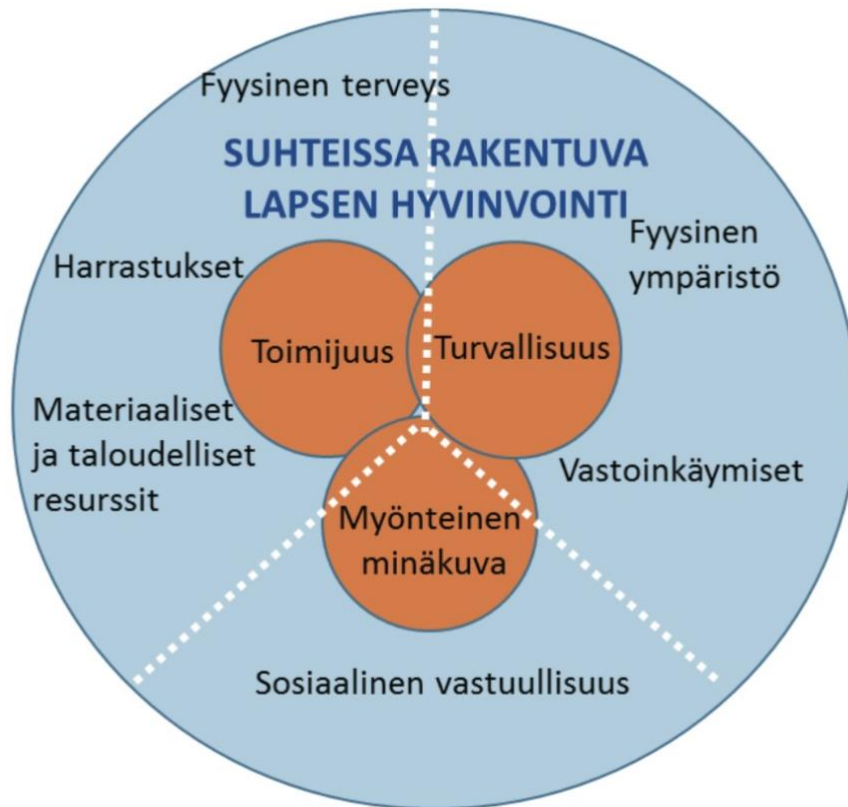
Fyysinen terveys

SUHTEISSA RAKENTUVA LAPSEN HYVINVOINTI

Fyysinen ympäristö

Harrastukset

Toimijuus

Turvallisuus

Materiaaliset ja taloudelliset resurssit

Vastoinkäymiset

Myönteinen minäkuva

Sosiaalinen vastuullisuus